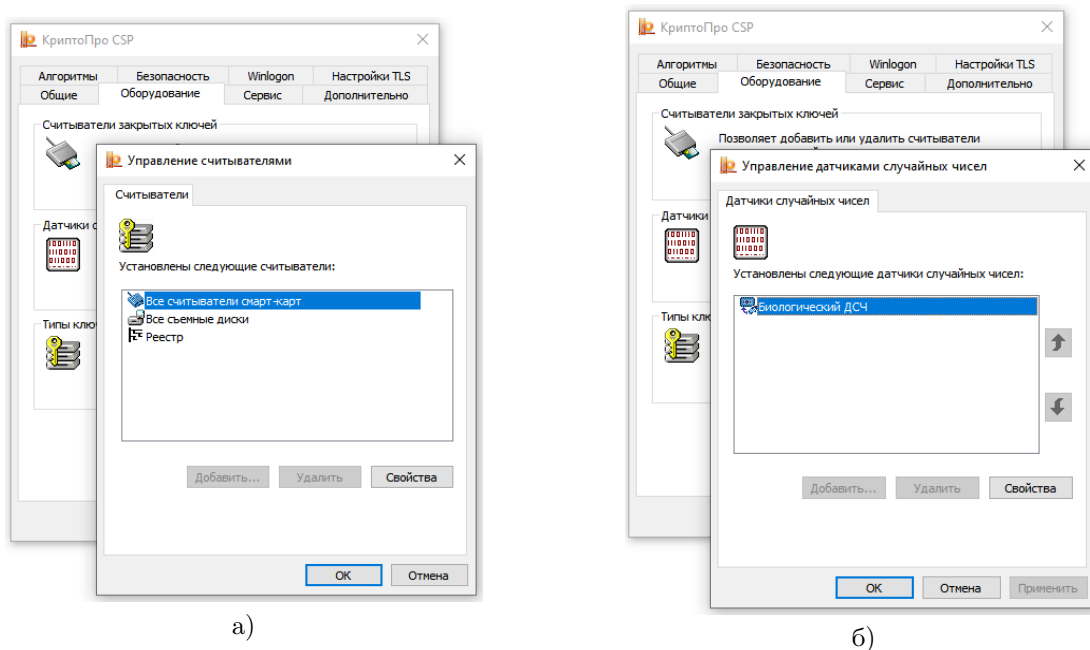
КриптоПро CSP

Алгоритмы | Безопасность | Winlogon | Настройки TLS
Общие | Оборудование | Сервис | Дополнительно

Считыватели закрытых ключей

Датчики с

Типы ключ

Управление считывателями

Считыватели

Установлены следующие считыватели:

Все считыватели смарт-карт
Все съемные диски
Реестр

Добавить... | Удалить | Свойства

OK | Отмена

а)

КриптоПро CSP

Алгоритмы | Безопасность | Winlogon | Настройки TLS
Общие | Оборудование | Сервис | Дополнительно

Считыватели закрытых ключей

Позволяет добавить или удалить считыватели

Датчики

Типы клю

Управление датчиками случайных чисел

Датчики случайных чисел

Установлены следующие датчики случайных чисел:

Биологический ДСЧ

Добавить... | Удалить | Свойства

OK | Отмена | Применить

б)